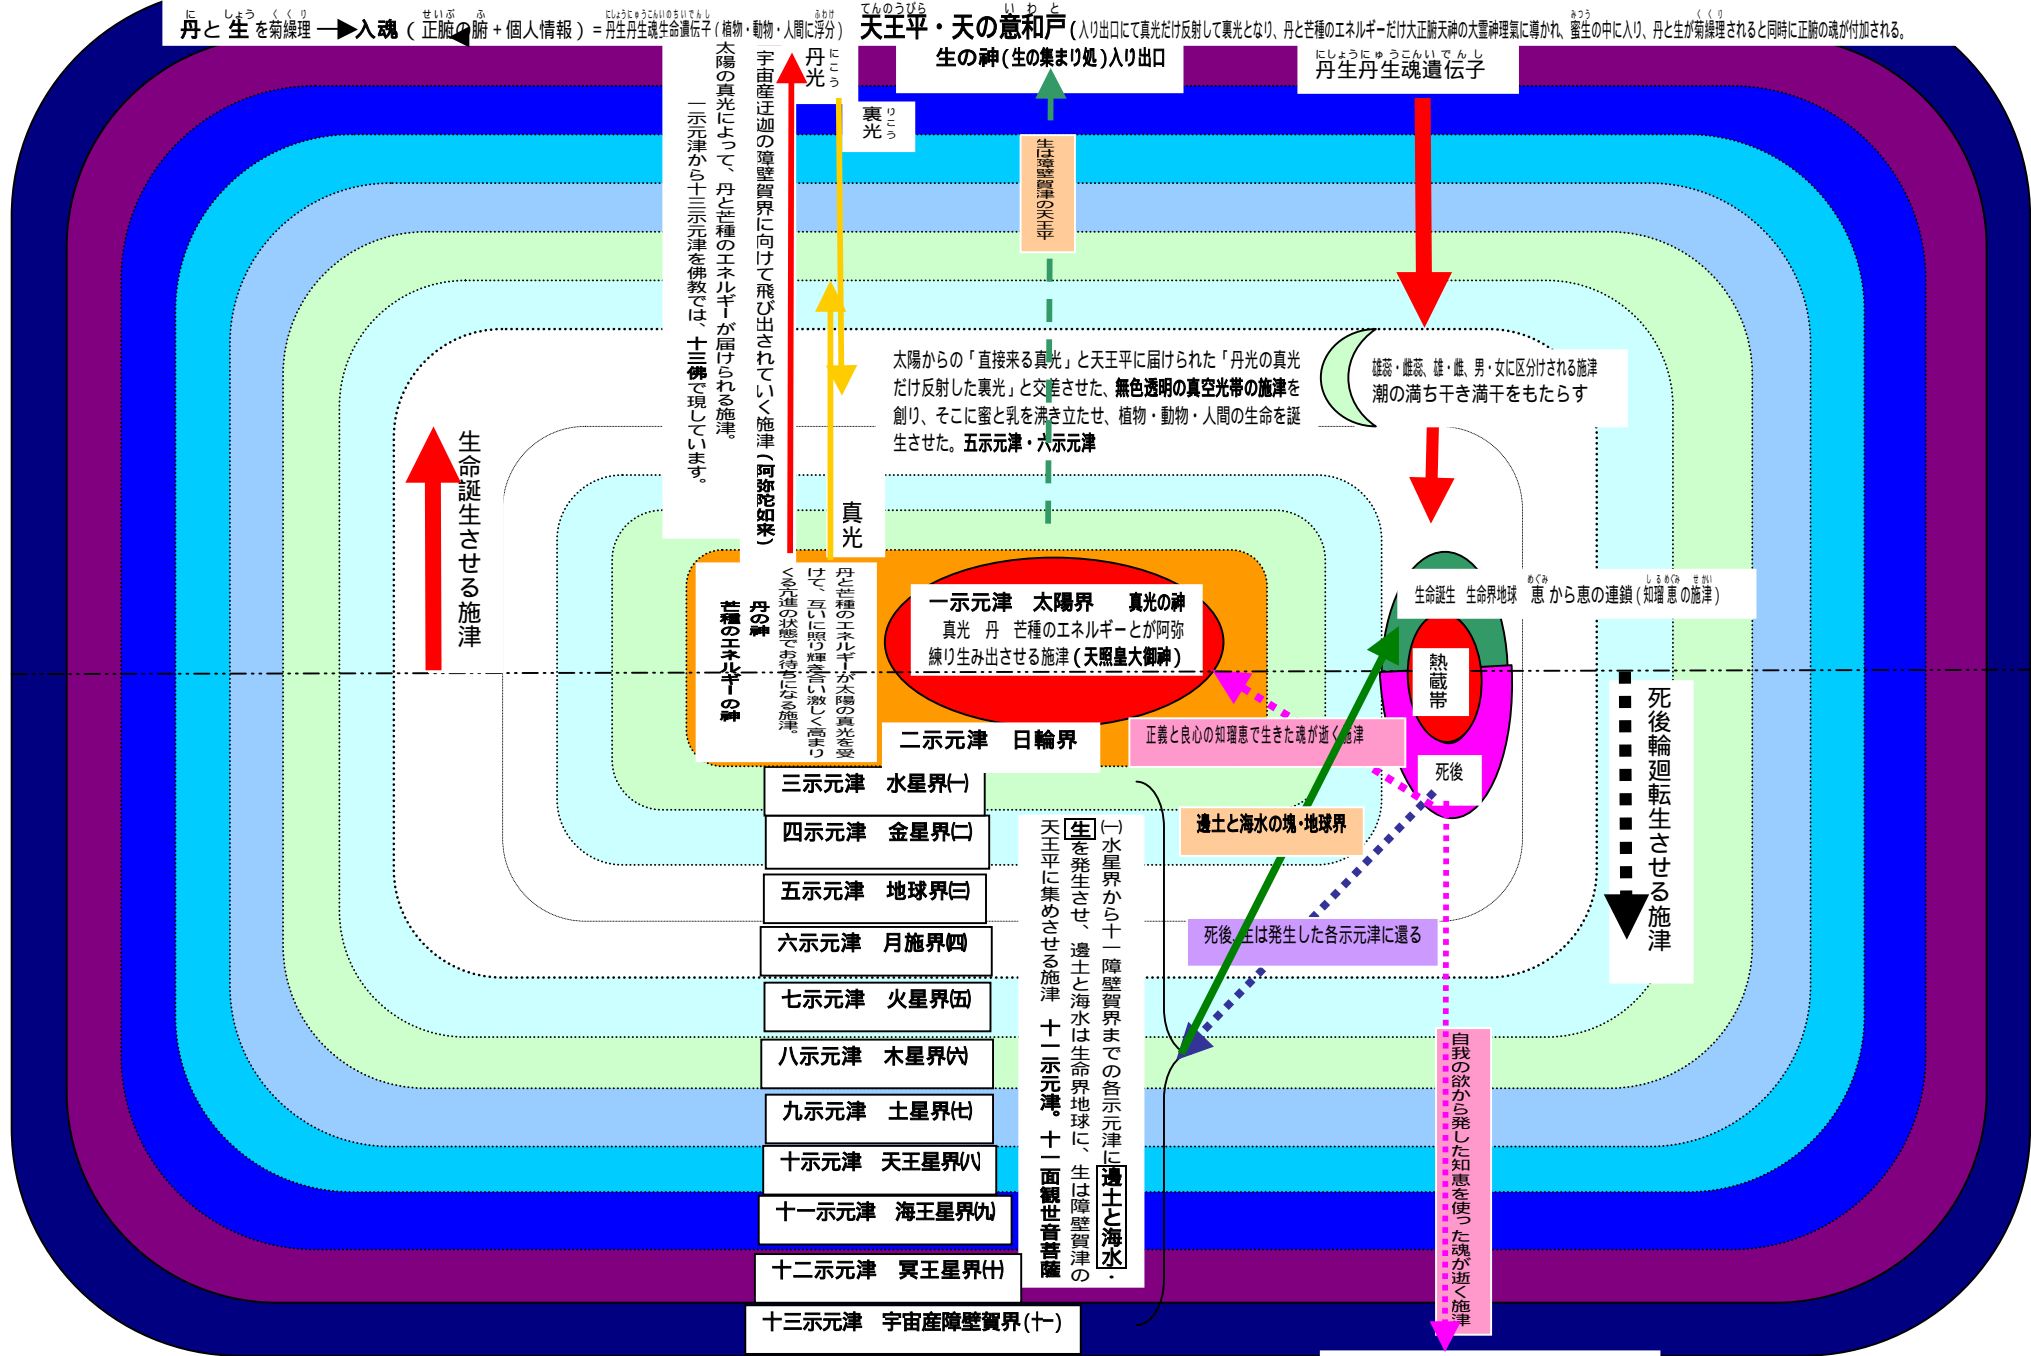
丹と生を菊繰理 ―▶入魂（正腑の腑＋個人情報）＝丹生丹生魂生命遺伝子（植物・動物・人間に浮分） 天王平・天の意和戸（入り出口にて真光だけ反射して裏光となり、丹と芒種のエネルギーだけ大正腑天神の大靈神理氣に導かれ、蜜生の中に入り、丹と生が菊繰理されると同時に正腑の魂が付加される。

生の神（生の集まり処）入り出口

丹生丹生魂遺伝子

丹光

裏光

宇宙産迂迦の障壁賀界に向けて飛び出されていく施津（阿弥陀如来）

太陽の真光によって、丹と芒種のエネルギーが届けられる施津。

一示元津から十三示元津を佛教では、十三佛で現しています。

生は障壁賀津の天王平

太陽からの「直接来る真光」と天王平に届けられた「丹光の真光だけ反射した裏光」と交差させた、無色透明の真空光帯の施津を創り、そこに蜜と乳を沸き立たせ、植物・動物・人間の生命を誕生させた。五示元津・六示元津

雄蕊・雌蕊、雄・雌、男・女に区分けされる施津
潮の満ち干き満干をもたらす

生命誕生させる施津

真光

丹と芒種のエネルギーが太陽の真光を受けて、互いに照り輝き合い激しく高まりくる元津の状態でお待ちになる施津。

丹の神

芒種のエネルギーの神

一示元津　太陽界　真光の神
真光　丹　芒種のエネルギーとが阿弥練り生み出させる施津（天照皇大御神）

生命誕生　生命界地球　恵から恵の連鎖（知瑠恵の施津）

熱蔵帯

死後輪廻転生させる施津

二示元津　日輪界

正義と良心の知瑠恵で生きた魂が逝く施津

死後

三示元津　水星界㈠

四示元津　金星界㈡

遶土と海水の塊・地球界

五示元津　地球界㈢

六示元津　月施界㈣

七示元津　火星界㈤

八示元津　木星界㈥

九示元津　土星界㈦

十示元津　天王星界㈧

十一示元津　海王星界㈨

十二示元津　冥王星界㈩

十三示元津　宇宙産障壁賀界（十一）

㈠水星界から十一障壁賀界までの各示元津に生を発生させ、遶土と海水は生命界地球に、生は障壁賀津の天王平に集めさせる施津　十一示元津。十一面観世音菩薩

死後、生は発生した各示元津に還る

自我の欲から発した知恵を使った魂が逝く施津